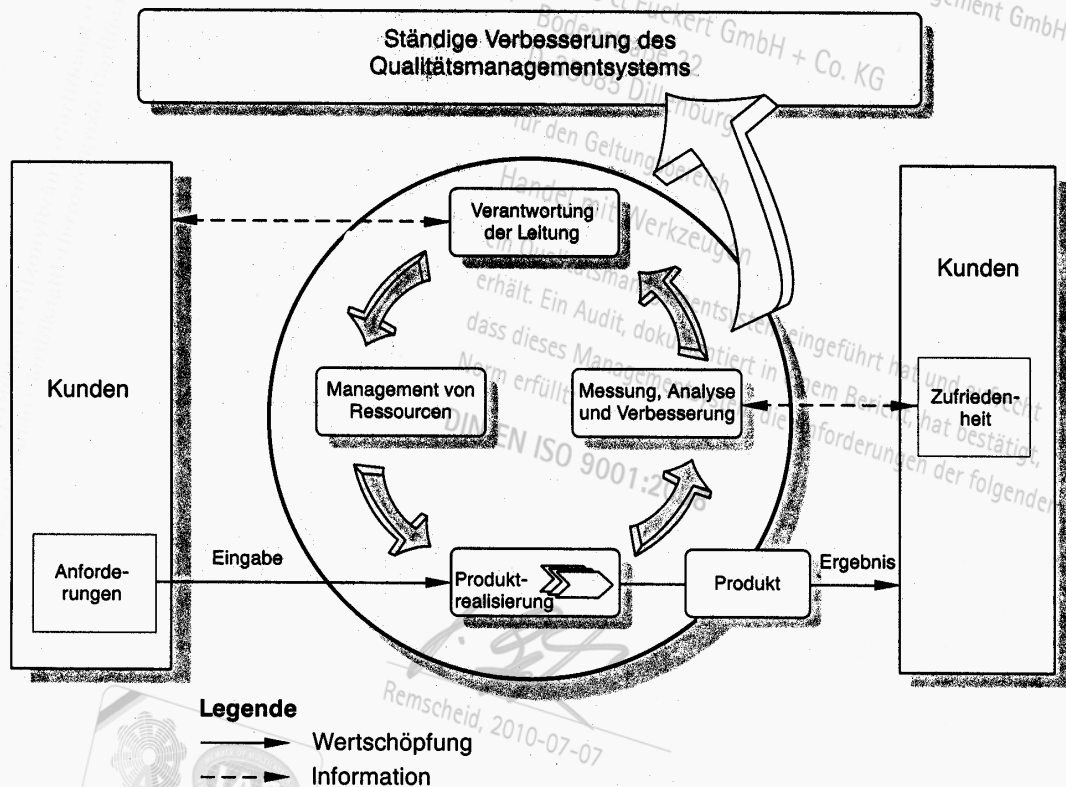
Ständige Verbesserung des Qualitätsmanagementsystems

Kunden

Verantwortung der Leitung

Management von Ressourcen

Messung, Analyse und Verbesserung

Produktrealisierung

Kunden

Zufriedenheit

Anforderungen

Eingabe

Produkt

Ergebnis

Legende
Wertschöpfung
Information

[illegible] Eckert GmbH + Co. KG
Boden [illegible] 22
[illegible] 063 Dillenburg
für den Geltungsbereich
Handel mit Werkzeugen
ein Qualitätsmanagementsystem eingeführt hat und anwendet
erhält. Ein Audit, dokumentiert in einem Bericht, hat bestätigt,
dass dieses Managementsystem die Anforderungen der folgenden
Norm erfüllt:
DIN EN ISO 9001:2008
Remscheid, 2010-07-07
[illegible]ement GmbH